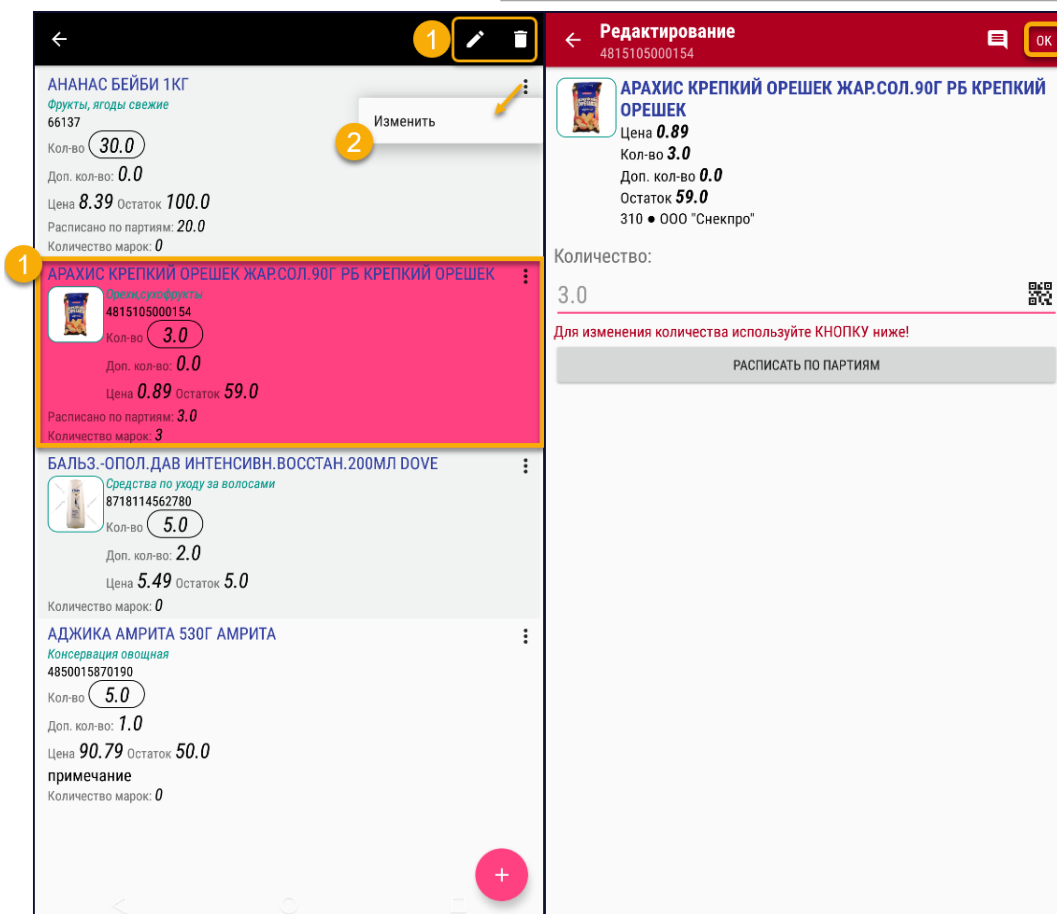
1

АНАНАС БЕЙБИ 1КГ
Фрукты, ягоды свежие
66137
Кол-во 30.0
Доп. кол-во: 0.0
Цена 8.39 Остаток 100.0
Расписано по партиям: 20.0
Количество марок: 0

Изменить
2

1
АРАХИС КРЕПКИЙ ОРЕШЕК ЖАР.СОЛ.90Г РБ КРЕПКИЙ ОРЕШЕК
Орехи,сухофрукты
4815105000154
Кол-во 3.0
Доп. кол-во: 0.0
Цена 0.89 Остаток 59.0
Расписано по партиям: 3.0
Количество марок: 3

БАЛЬЗ.-ОПОЛ.ДАВ ИНТЕНСИВН.ВОССТАН.200МЛ DOVE
Средства по уходу за волосами
8718114562780
Кол-во 5.0
Доп. кол-во: 2.0
Цена 5.49 Остаток 5.0
Количество марок: 0

АДЖИКА АМРИТА 530Г АМРИТА
Консервация овощная
4850015870190
Кол-во 5.0
Доп. кол-во: 1.0
Цена 90.79 Остаток 50.0
примечание
Количество марок: 0

+

Редактирование
4815105000154
OK

АРАХИС КРЕПКИЙ ОРЕШЕК ЖАР.СОЛ.90Г РБ КРЕПКИЙ ОРЕШЕК
Цена 0.89
Кол-во 3.0
Доп. кол-во 0.0
Остаток 59.0
310 ● ООО "Снекпро"

Количество:
3.0
Для изменения количества используйте КНОПКУ ниже!
РАСПИСАТЬ ПО ПАРТИЯМ